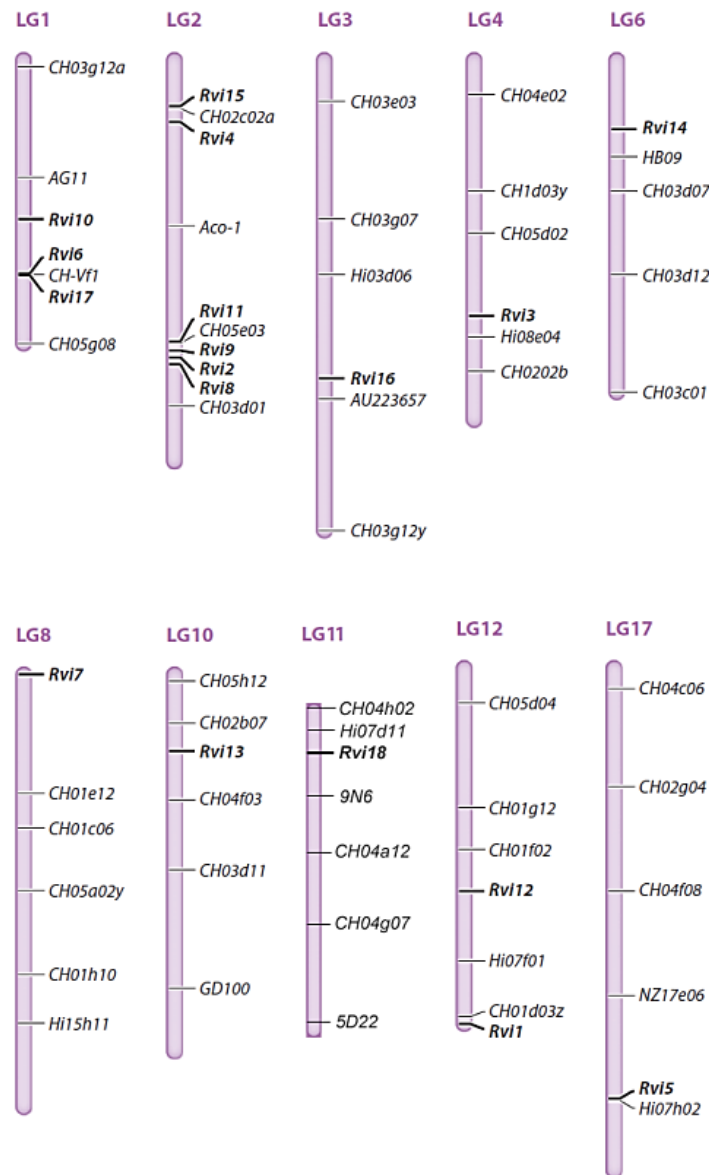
LG1
CH03g12a
AG11
Rvi10
Rvi6
CH-Vf1
Rvi17
CH05g08

LG2
Rvi15
CH02c02a
Rvi4
Aco-1
Rvi11
CH05e03
Rvi9
Rvi2
Rvi8
CH03d01

LG3
CH03e03
CH03g07
Hi03d06
Rvi16
AU223657
CH03g12y

LG4
CH04e02
CH1d03y
CH05d02
Rvi3
Hi08e04
CH0202b

LG6
Rvi14
HB09
CH03d07
CH03d12
CH03c01

LG8
Rvi7
CH01e12
CH01c06
CH05a02y
CH01h10
Hi15h11

LG10
CH05h12
CH02b07
Rvi13
CH04f03
CH03d11
GD100

LG11
CH04h02
Hi07d11
Rvi18
9N6
CH04a12
CH04g07
5D22

LG12
CH05d04
CH01g12
CH01f02
Rvi12
Hi07f01
CH01d03z
Rvi1

LG17
CH04c06
CH02g04
CH04f08
NZ17e06
Rvi5
Hi07h02